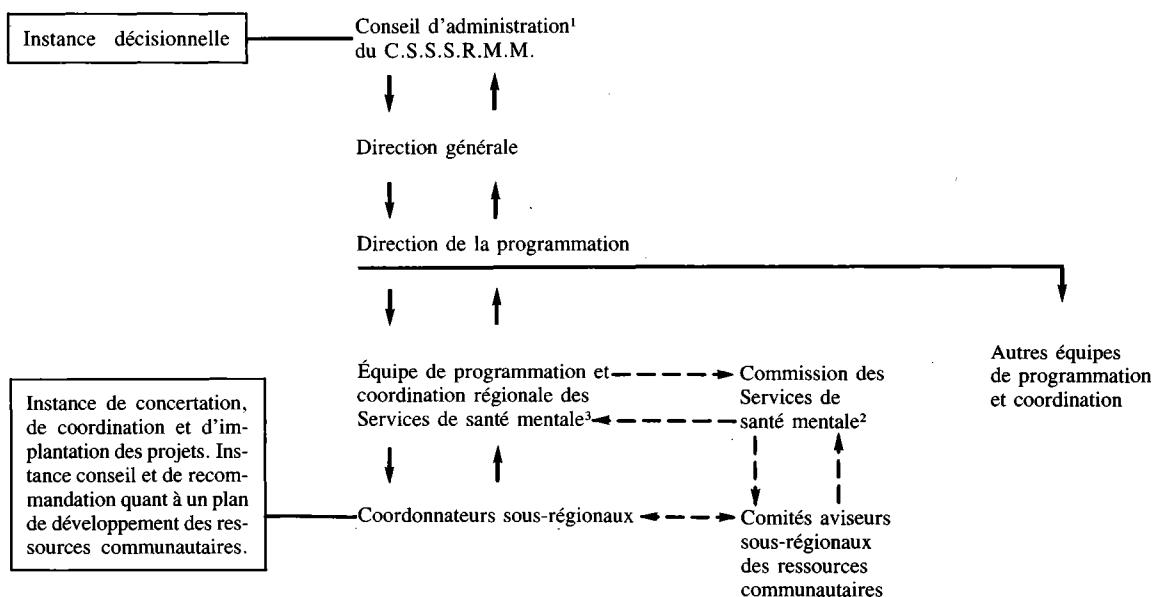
Instance décisionnelle

Conseil d'administration$^1$ du C.S.S.S.R.M.M.

Direction générale

Direction de la programmation

Autres équipes de programmation et coordination

Équipe de programmation et coordination régionale des Services de santé mentale$^3$

Commission des Services de santé mentale$^2$

Instance de concertation, de coordination et d'implantation des projets. Instance conseil et de recommandation quant à un plan de développement des ressources communautaires.

Coordonnateurs sous-régionaux

Comités aviseurs sous-régionaux des ressources communautaires